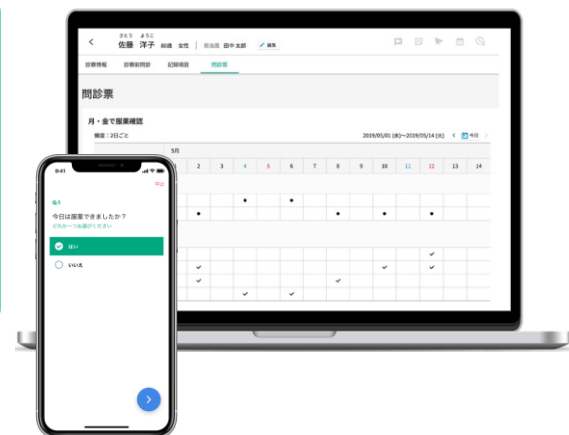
さとう ようこ
佐藤 洋子 80歳 女性 | 担当医 田中 太郎 編集

診察情報 診察前問診 記録項目 問診票

問診票

月・金で服薬確認

頻度：2日ごと

2019/05/01 (水)〜2019/05/14 (火) 今日

5月

| 1 | 2 | 3 | 4 | 5 | 6 | 7 | 8 | 9 | 10 | 11 | 12 | 13 | 14 |
|---|---|---|---|---|---|---|---|---|---|---|---|---|---|

9:41

中止

Q.1

今日は服薬できましたか？

どれか一つお選びください

はい

いいえ